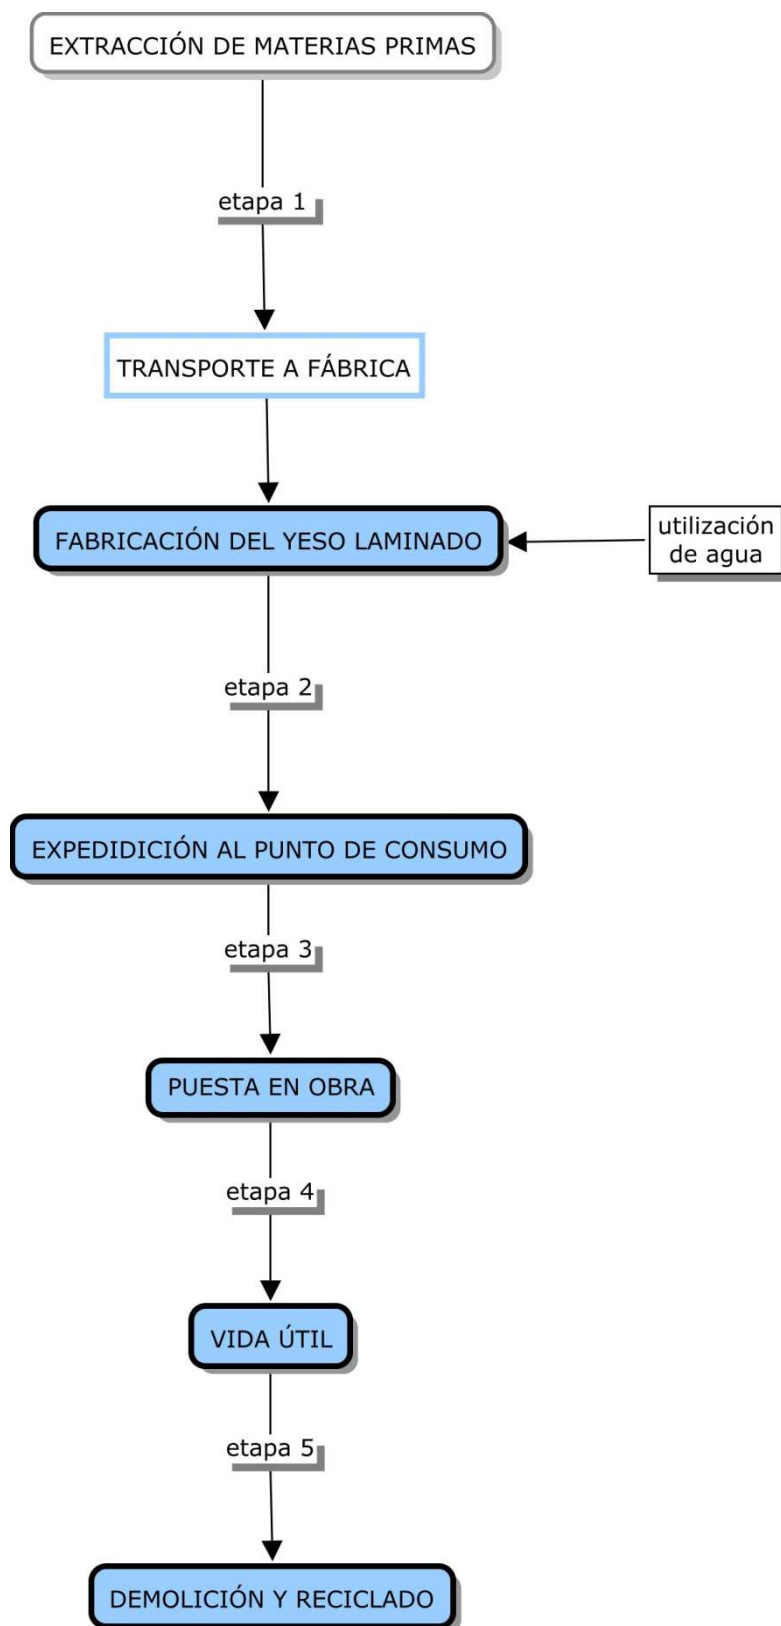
EXTRACCIÓN DE MATERIAS PRIMAS

etapa 1

TRANSPORTE A FÁBRICA

FABRICACIÓN DEL YESO LAMINADO

utilización de agua

etapa 2

EXPEDIDICIÓN AL PUNTO DE CONSUMO

etapa 3

PUESTA EN OBRA

etapa 4

VIDA ÚTIL

etapa 5

DEMOLICIÓN Y RECICLADO